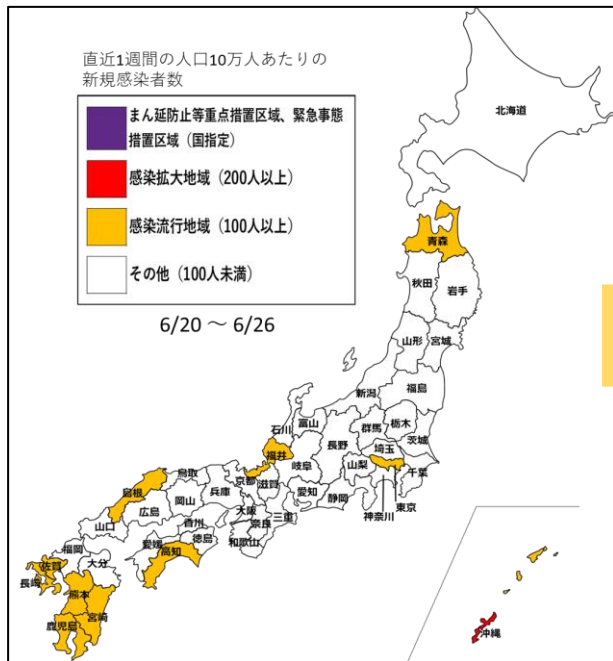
直近1週間の人口10万人あたりの新規感染者数

まん延防止等重点措置区域、緊急事態措置区域（国指定）

感染拡大地域（200人以上）

感染流行地域（100人以上）

その他（100人未満）

6/20 ～ 6/26

北海道
青森
秋田
岩手
山形
宮城
福島
新潟
栃木
群馬
茨城
富山
石川
長野
埼玉
福井
岐阜
山梨
千葉
東京
神奈川
静岡
愛知
滋賀
京都
三重
鳥取
島根
岡山
兵庫
大阪
奈良
和歌山
広島
山口
香川
徳島
愛媛
高知
福岡
大分
佐賀
長崎
熊本
宮崎
鹿児島
沖縄